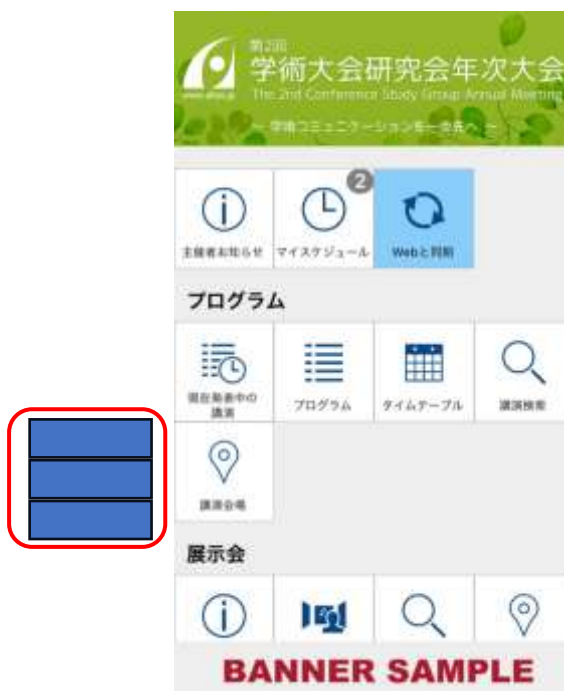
第2回
学術大会研究会年次大会
The 2nd Conference Study Group Annual Meeting
～学術コミュニケーションを一歩先へ～

2

主催者お知らせ
マイスケジュール
Webと同期

プログラム

現在発表中の講演
プログラム
タイムテーブル
講演検索
講演会場

展示会

BANNER SAMPLE